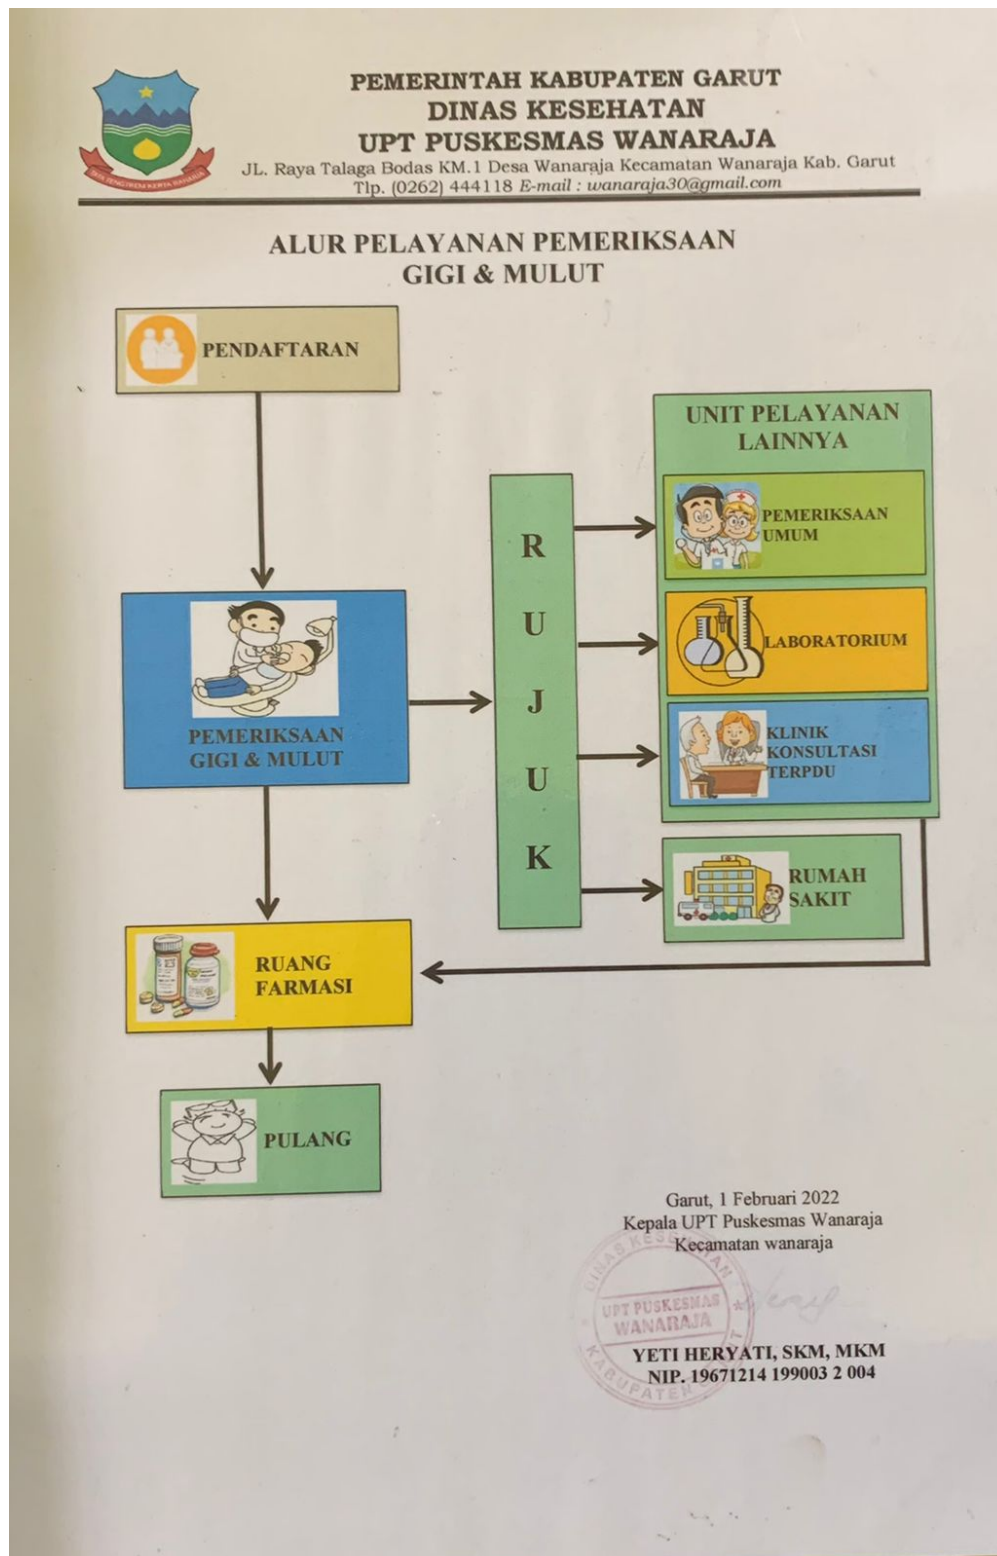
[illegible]

PEMERINTAH KABUPATEN GARUT
DINAS KESEHATAN
UPT PUSKESMAS WANARAJA
JL. Raya Talaga Bodas KM.1 Desa Wanaraja Kecamatan Wanaraja Kab. Garut
Tlp. (0262) 444118 E-mail : wanaraja30@gmail.com

ALUR PELAYANAN PEMERIKSAAN GIGI & MULUT

PENDAFTARAN

PEMERIKSAAN GIGI & MULUT

R U J U K

UNIT PELAYANAN LAINNYA

PEMERIKSAAN UMUM

LABORATORIUM

KLINIK KONSULTASI TERPDU

RUMAH SAKIT

RUANG FARMASI

PULANG

Garut, 1 Februari 2022
Kepala UPT Puskesmas Wanaraja
Kecamatan wanaraja

DINAS KESEHATAN
UPT PUSKESMAS
WANARAJA
KABUPATEN GARUT

YETI HERYATI, SKM, MKM
NIP. 19671214 199003 2 004